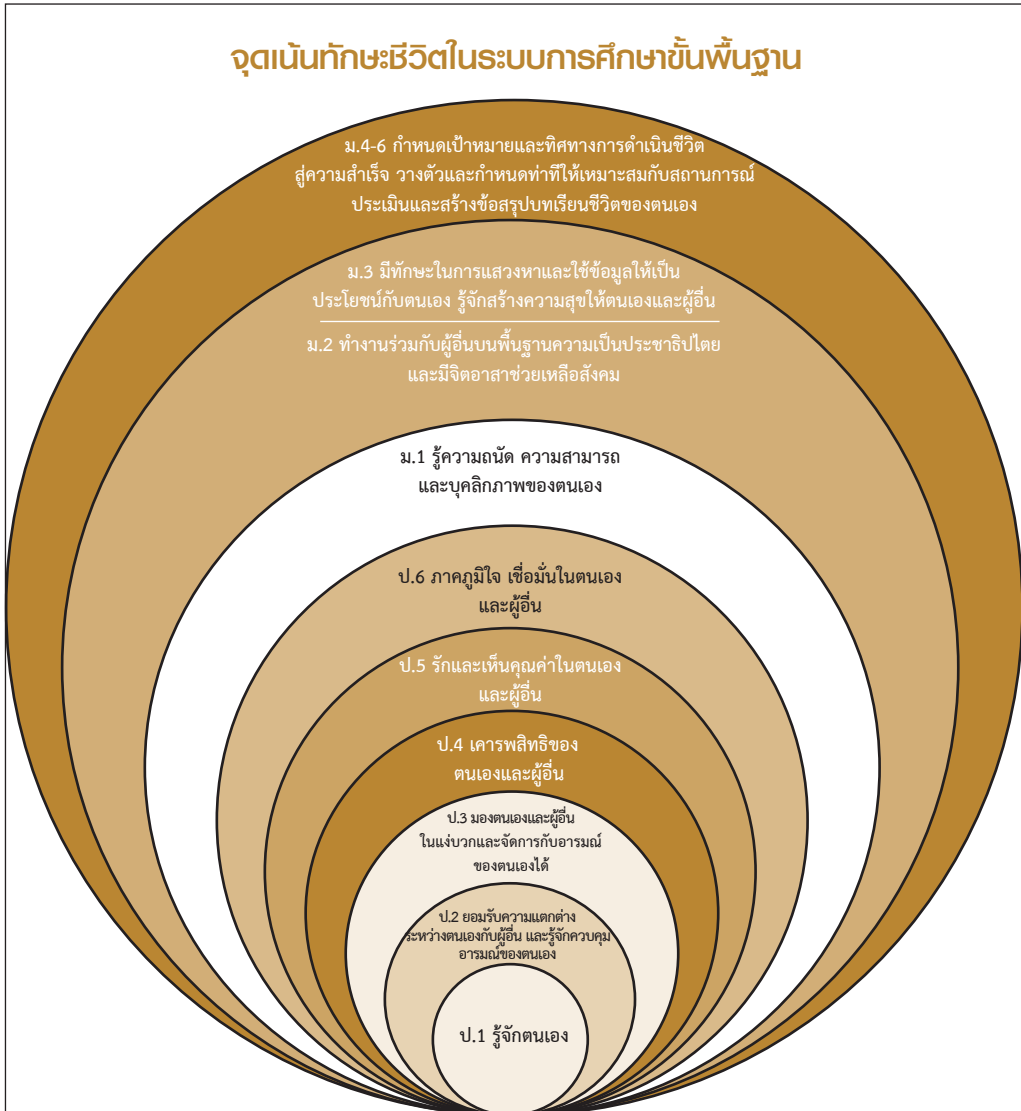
จุดเน้นทักษะชีวิตในระบบการศึกษาขั้นพื้นฐาน

ม.4-6 กำหนดเป้าหมายและทิศทางการดำเนินชีวิต สู่ความสำเร็จ วางตัวและกำหนดท่าทีให้เหมาะสมกับสถานการณ์ ประเมินและสร้างข้อสรุปบทเรียนชีวิตของตนเอง

ม.3 มีทักษะในการแสวงหาและใช้ข้อมูลให้เป็นประโยชน์กับตนเอง รู้จักสร้างความสุขให้ตนเองและผู้อื่น

ม.2 ทำงานร่วมกับผู้อื่นบนพื้นฐานความเป็นประชาธิปไตย และมีจิตอาสาช่วยเหลือสังคม

ม.1 รู้ความถนัด ความสามารถ และบุคลิกภาพของตนเอง

ป.6 ภาคภูมิใจ เชื่อมั่นในตนเอง และผู้อื่น

ป.5 รักและเห็นคุณค่าในตนเอง และผู้อื่น

ป.4 เคารพสิทธิของ ตนเองและผู้อื่น

ป.3 มองตนเองและผู้อื่น ในแง่บวกและจัดการกับอารมณ์ ของตนเองได้

ป.2 ยอมรับความแตกต่าง ระหว่างตนเองกับผู้อื่น และรู้จักควบคุม อารมณ์ของตนเอง

ป.1 รู้จักตนเอง